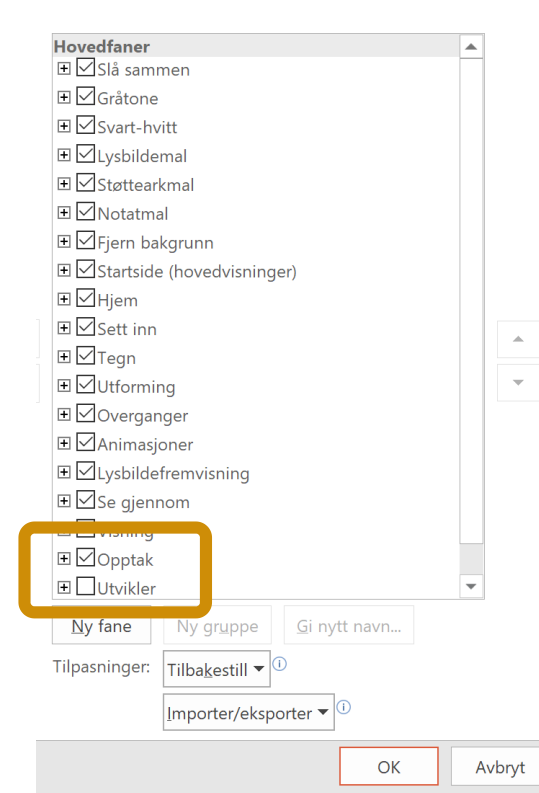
Hovedfaner
Slå sammen
Gråtone
Svart-hvitt
Lysbildemal
Støttearkmal
Notatmal
Fjern bakgrunn
Startside (hovedvisninger)
Hjem
Sett inn
Tegn
Utforming
Overganger
Animasjoner
Lysbildefremvisning
Se gjennom
Visning
Opptak
Utvikler

Ny fane
Ny gruppe
Gi nytt navn...
Tilpasninger:
Tilbakestill
Importer/eksporter
OK
Avbryt